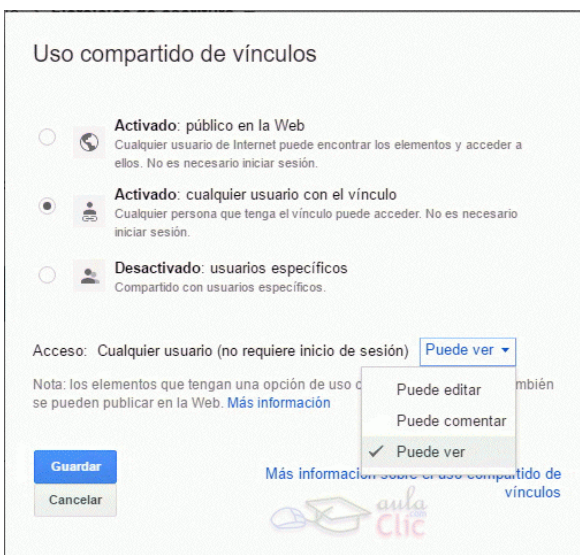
Uso compartido de vínculos

Activado: público en la Web
Cualquier usuario de Internet puede encontrar los elementos y acceder a ellos. No es necesario iniciar sesión.

Activado: cualquier usuario con el vínculo
Cualquier persona que tenga el vínculo puede acceder. No es necesario iniciar sesión.

Desactivado: usuarios específicos
Compartido con usuarios específicos.

Acceso: Cualquier usuario (no requiere inicio de sesión) Puede ver ▾

Nota: los elementos que tengan una opción de uso co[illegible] también se pueden publicar en la Web. Más información

Puede editar
Puede comentar
✓ Puede ver

Guardar
Cancelar

Más información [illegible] compartido de vínculos

aula Clic